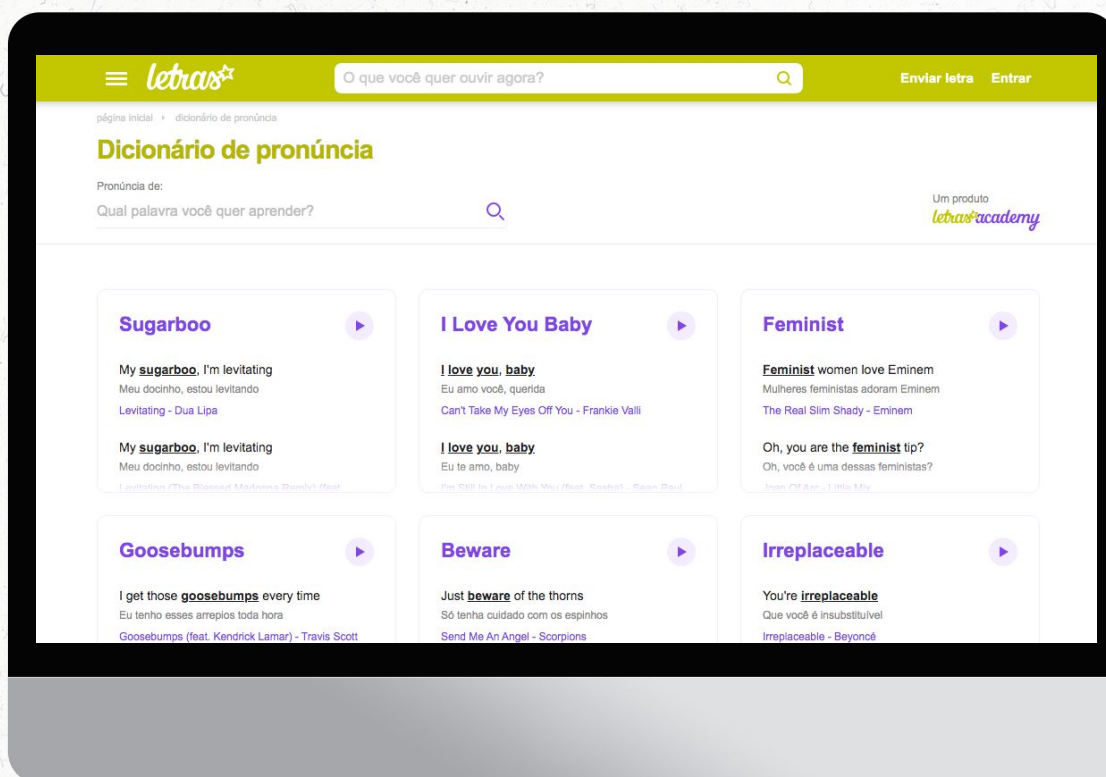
letras

O que você quer ouvir agora?

Enviar letra Entrar

página inicial › dicionário de pronúncia

Dicionário de pronúncia

Pronúncia de:

Qual palavra você quer aprender?

Um produto letras academy

Sugarboo

My sugarboo, I'm levitating
Meu docinho, estou levitando
Levitating - Dua Lipa

My sugarboo, I'm levitating
Meu docinho, estou levitando
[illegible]

I Love You Baby

I love you, baby
Eu amo você, querida
Can't Take My Eyes Off You - Frankie Valli

I love you, baby
Eu te amo, baby
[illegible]

Feminist

Feminist women love Eminem
Mulheres feministas adoram Eminem
The Real Slim Shady - Eminem

Oh, you are the feminist tip?
Oh, você é uma dessas feministas?
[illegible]

Goosebumps

I get those goosebumps every time
Eu tenho esses arrepios toda hora
Goosebumps (feat. Kendrick Lamar) - Travis Scott

Beware

Just beware of the thorns
Só tenha cuidado com os espinhos
Send Me An Angel - Scorpions

Irreplaceable

You're irreplaceable
Que você é insubstituível
Irreplaceable - Beyoncé